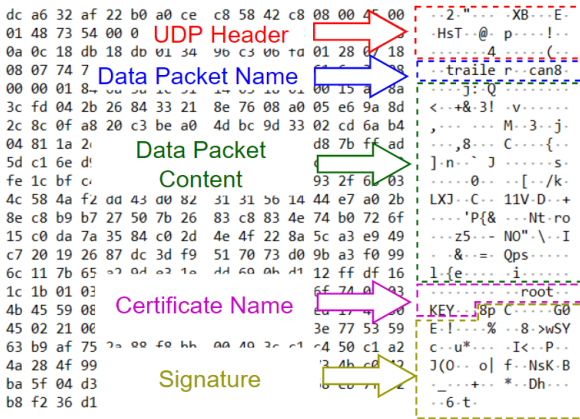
dc a6 32 af 22 b0 a0 ce c8 58 42 c8 08 00 45 00
01 48 73 54 00 0
0a 0c 18 db 18 db 01 34 76 00 01 28 01 18
08 07 74 7
00 00 01 8
3c fd 04 2b 26 84 33 21 8e 76 08 a0 05 e6 9a 8d
2c 8c 0f a8 20 c3 be a0 4d bc 9d 33 02 cd 6a b4
04 81 1a 2
5d c1 6e d
fe 1c bf c
4c 58 4a f2 dd 43 d0 82 31 31 56 14 44 e7 a0 2b
8e c8 b9 b7 27 50 7b 26 83 c8 83 4e 74 b0 72 6f
15 c0 da 7a 35 84 c0 2d 4e 4f 22 8a 5c a3 e9 49
c7 20 19 26 87 dc 3d f9 51 70 73 d0 9b a3 f0 99
6c 11 7b 65
1c 1b 01 0
4b 45 59 0
45 02 21 00
63 b9 af 75
4a 28 4f 99
ba 5f 04 d3
b8 f2 36 d1

UDP Header
Data Packet Name
Data Packet Content
Certificate Name
Signature

··2·"·······XB····E
·HsT··@···p·····!·
··········4·······(
·trailer··can8
······j·Q······
<··+&·3!··v·······
,·······M···3···j
·····,8·····C·····{
]·n··`·J········s
···········0·····[··/k
LXJ··C····11V·D··+
·····'P{&·····Nt·ro
····z5····NO"·\··I
·······Qps
··l·{e·····i
·root
KEY··8p·C······G0
E·!···%···8··>wSY
c··u*·····I<···P··
J(O···o|··f··NsK·B
··········+····*··Dh·
···6·t